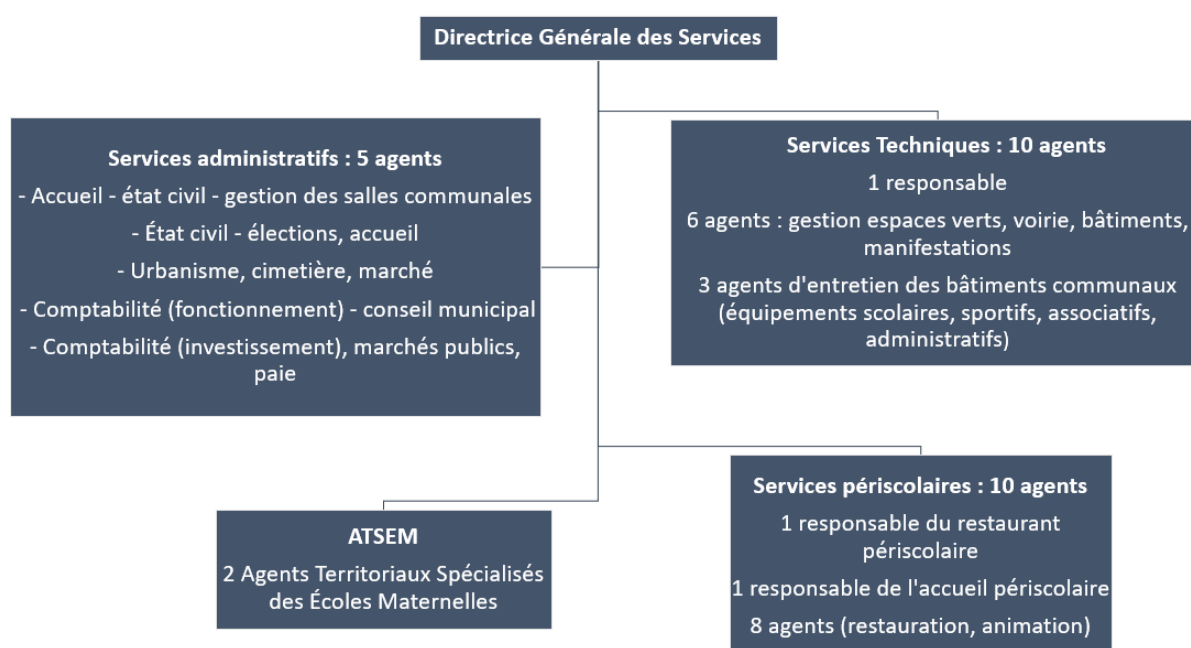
Directrice Générale des Services

Services administratifs : 5 agents
- Accueil - état civil - gestion des salles communales
- État civil - élections, accueil
- Urbanisme, cimetière, marché
- Comptabilité (fonctionnement) - conseil municipal
- Comptabilité (investissement), marchés publics, paie

Services Techniques : 10 agents
1 responsable
6 agents : gestion espaces verts, voirie, bâtiments, manifestations
3 agents d'entretien des bâtiments communaux (équipements scolaires, sportifs, associatifs, administratifs)

ATSEM
2 Agents Territoriaux Spécialisés des Écoles Maternelles

Services périscolaires : 10 agents
1 responsable du restaurant périscolaire
1 responsable de l'accueil périscolaire
8 agents (restauration, animation)